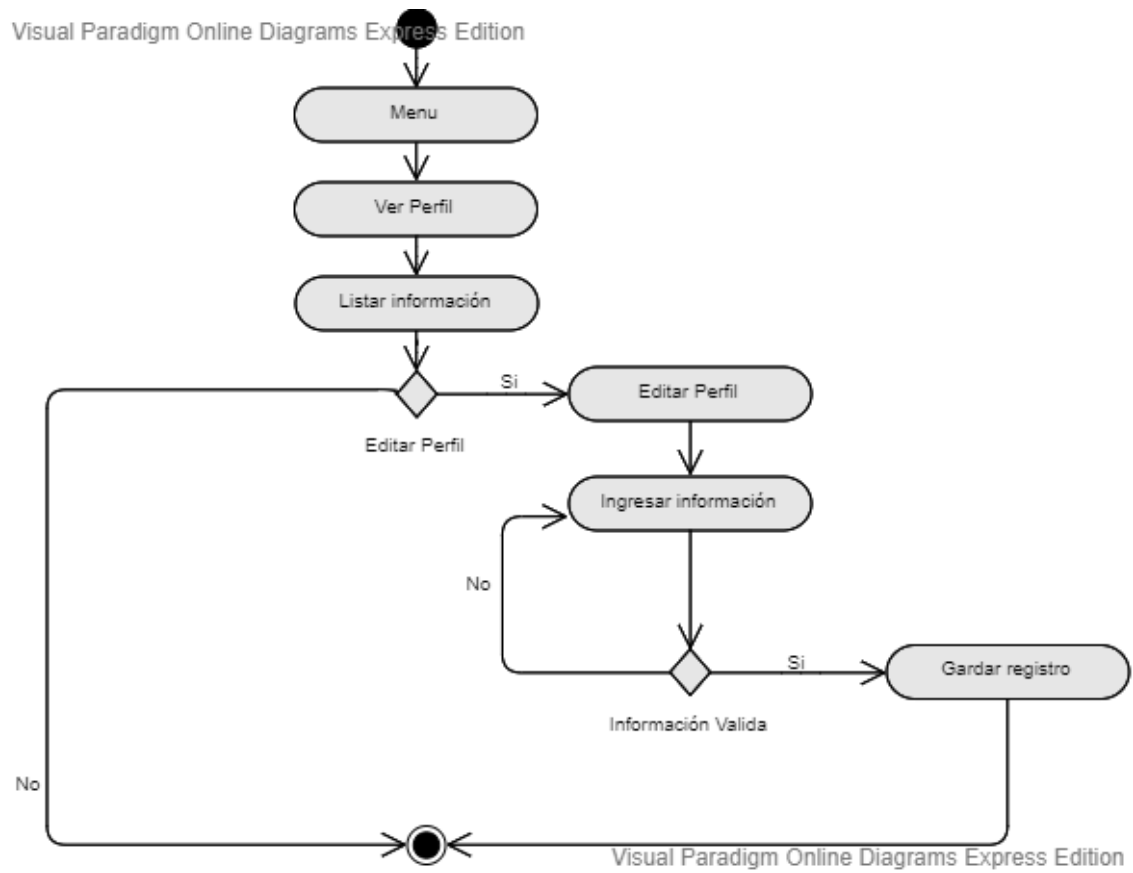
Visual Paradigm Online Diagrams Express Edition

Menu

Ver Perfil

Listar información

Si

Editar Perfil

Editar Perfil

Ingresar información

No

Si

Gardar registro

Información Valida

No

Visual Paradigm Online Diagrams Express Edition